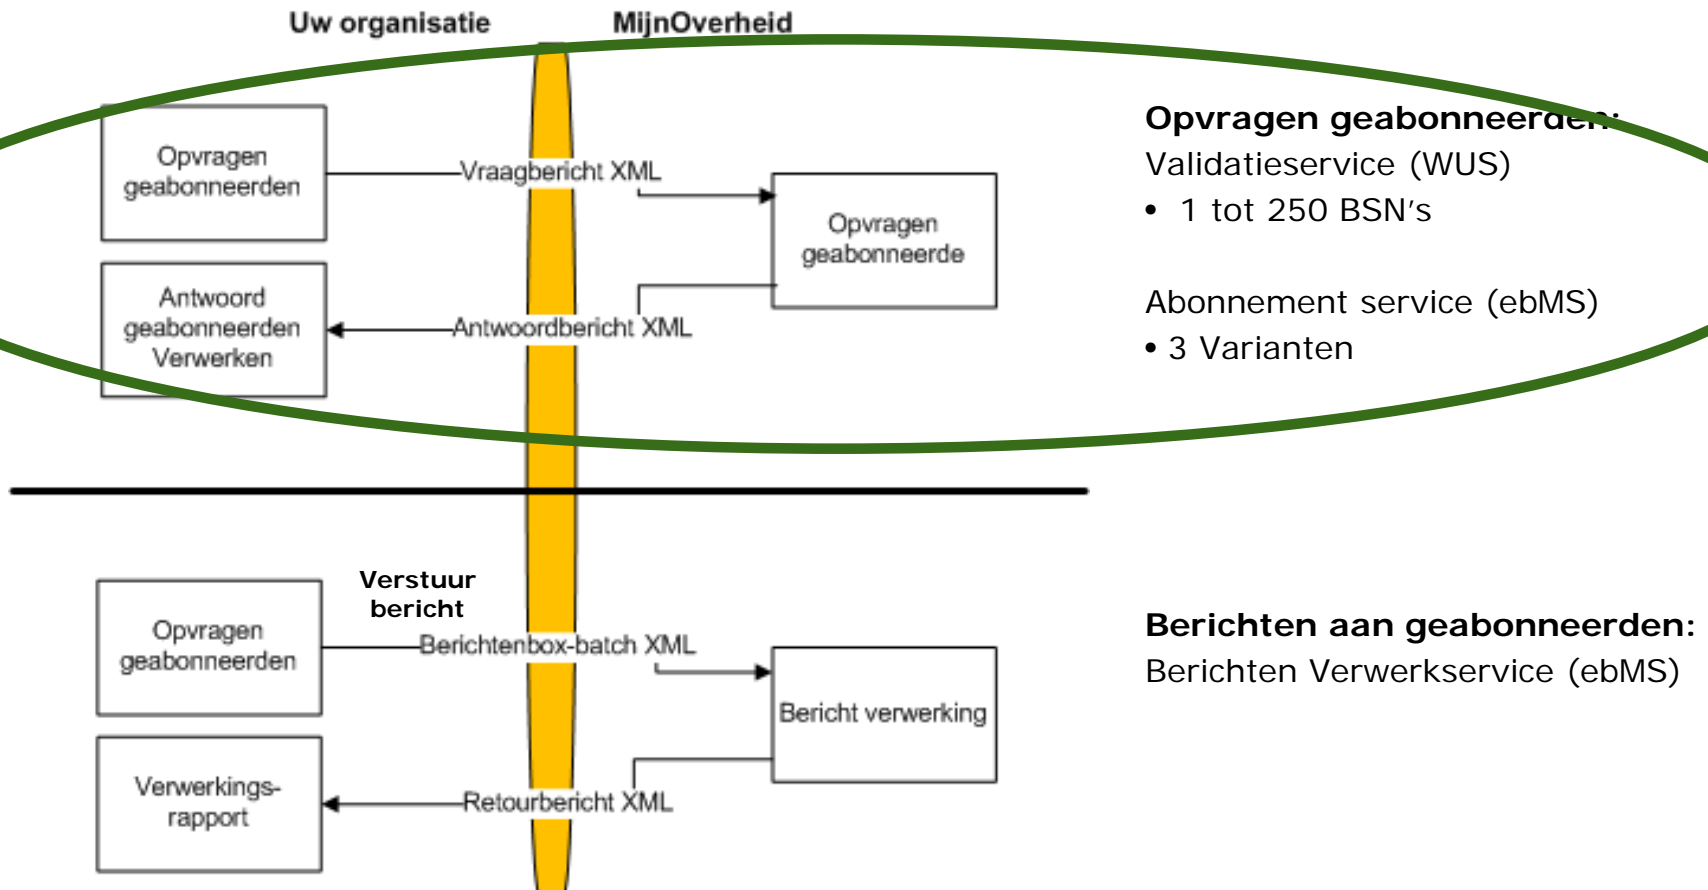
Uw organisatie

MijnOverheid

Opvragen geabonneerden

Vraagbericht XML

Opvragen geabonneerde

Antwoord geabonneerden Verwerken

Antwoordbericht XML

Opvragen geabonneerden:
Validatieservice (WUS)
• 1 tot 250 BSN's

Abonnement service (ebMS)
• 3 Varianten

Verstuur bericht

Opvragen geabonneerden

Berichtenbox-batch XML

Bericht verwerking

Verwerkingsrapport

Retourbericht XML

Berichten aan geabonneerden:
Berichten Verwerkservice (ebMS)